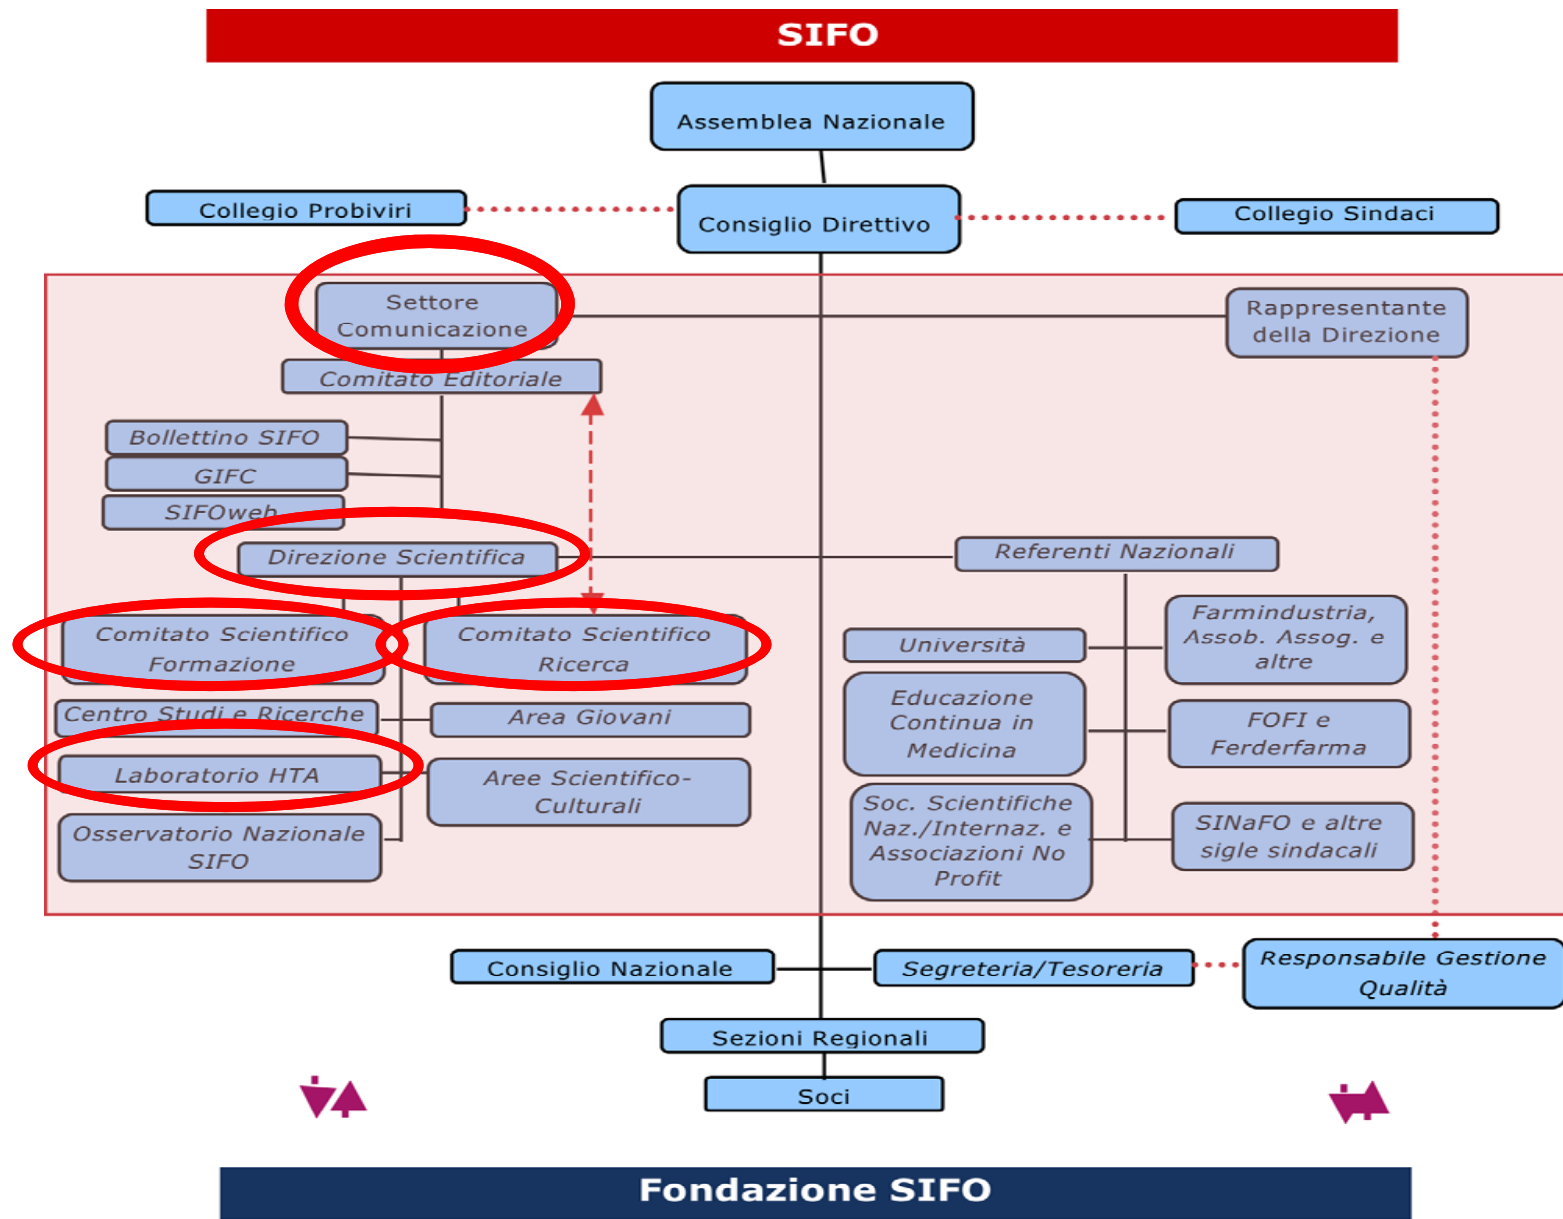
SIFO

Assemblea Nazionale

Collegio Probiviri

Consiglio Direttivo

Collegio Sindaci

Settore Comunicazione

Rappresentante della Direzione

Comitato Editoriale

Bollettino SIFO

GIFC

SIFOweb

Direzione Scientifica

Referenti Nazionali

Comitato Scientifico Formazione

Comitato Scientifico Ricerca

Università

Farmindustria, Assob. Assog. e altre

Centro Studi e Ricerche

Area Giovani

Educazione Continua in Medicina

FOFI e Ferderfarma

Laboratorio HTA

Aree Scientifico-Culturali

Osservatorio Nazionale SIFO

Soc. Scientifiche Naz./Internaz. e Associazioni No Profit

SINaFO e altre sigle sindacali

Consiglio Nazionale

Segreteria/Tesoreria

Responsabile Gestione Qualità

Sezioni Regionali

Soci

Fondazione SIFO